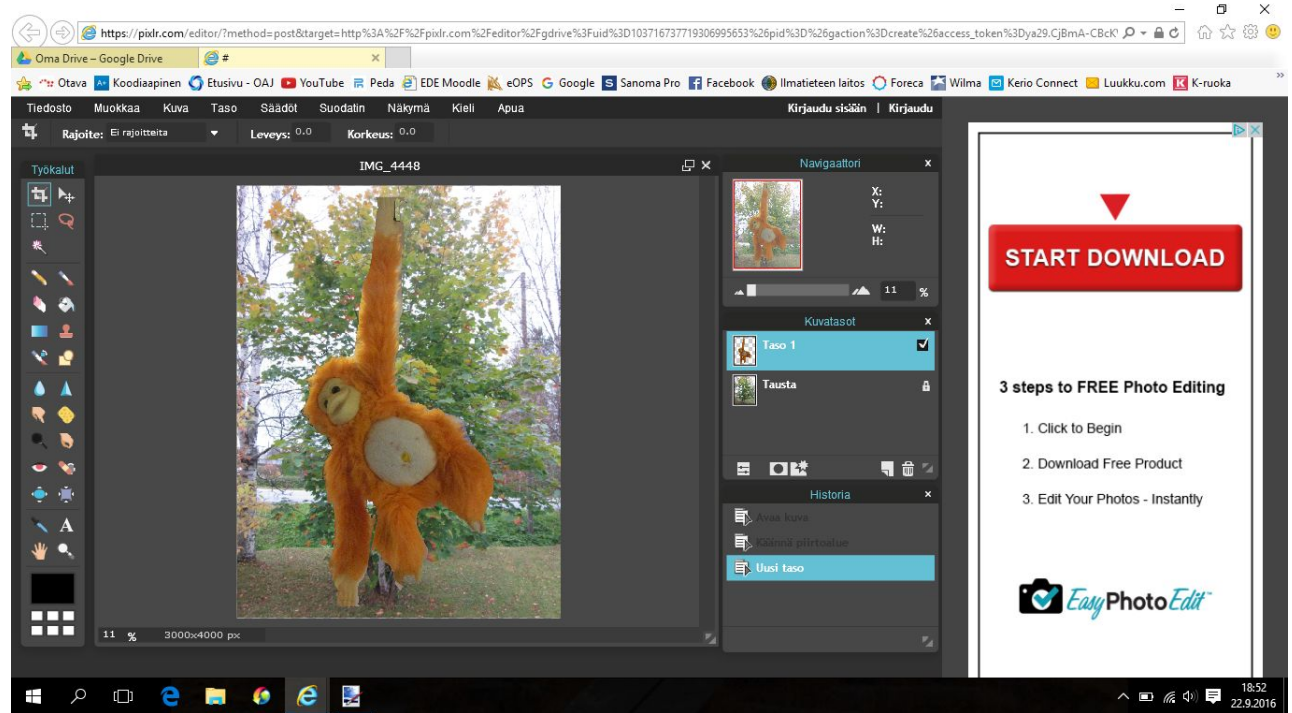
https://pixlr.com/editor/?method=post&target=http%3A%2F%2Fpixlr.com%2Feditor%2Fgdrive%3Fuid%3D103716737719306995653%26pid%3D%26gaction%3Dcreate%26access_token%3Dya29.CjBmA-CBcK

Oma Drive – Google Drive
#

Otava Koodiapinen Etusivu - OAJ YouTube Peda EDE Moodle eOPS Google Sanoma Pro Facebook Ilmatieteen laitos Foreca Wilma Kerio Connect Luukku.com K-ruoka

Tiedosto Muokkaa Kuva Taso Säädöt Suodatin Näkymä Kieli Apua
Kirjaudu sisään | Kirjaudu

Rajoite: Ei rajoitteita Leveys: 0.0 Korkeus: 0.0

Työkalut

IMG_4448

11 % 3000x4000 px

Navigaattori
X:
Y:
W:
H:
11 %

Kuvatasot
Taso 1
Tausta

Historia
Avaa kuva
Käännä piirtoalue
Uusi taso

START DOWNLOAD

3 steps to FREE Photo Editing

1. Click to Begin

2. Download Free Product

3. Edit Your Photos - Instantly

EasyPhotoEdit

18:52
22.9.2016